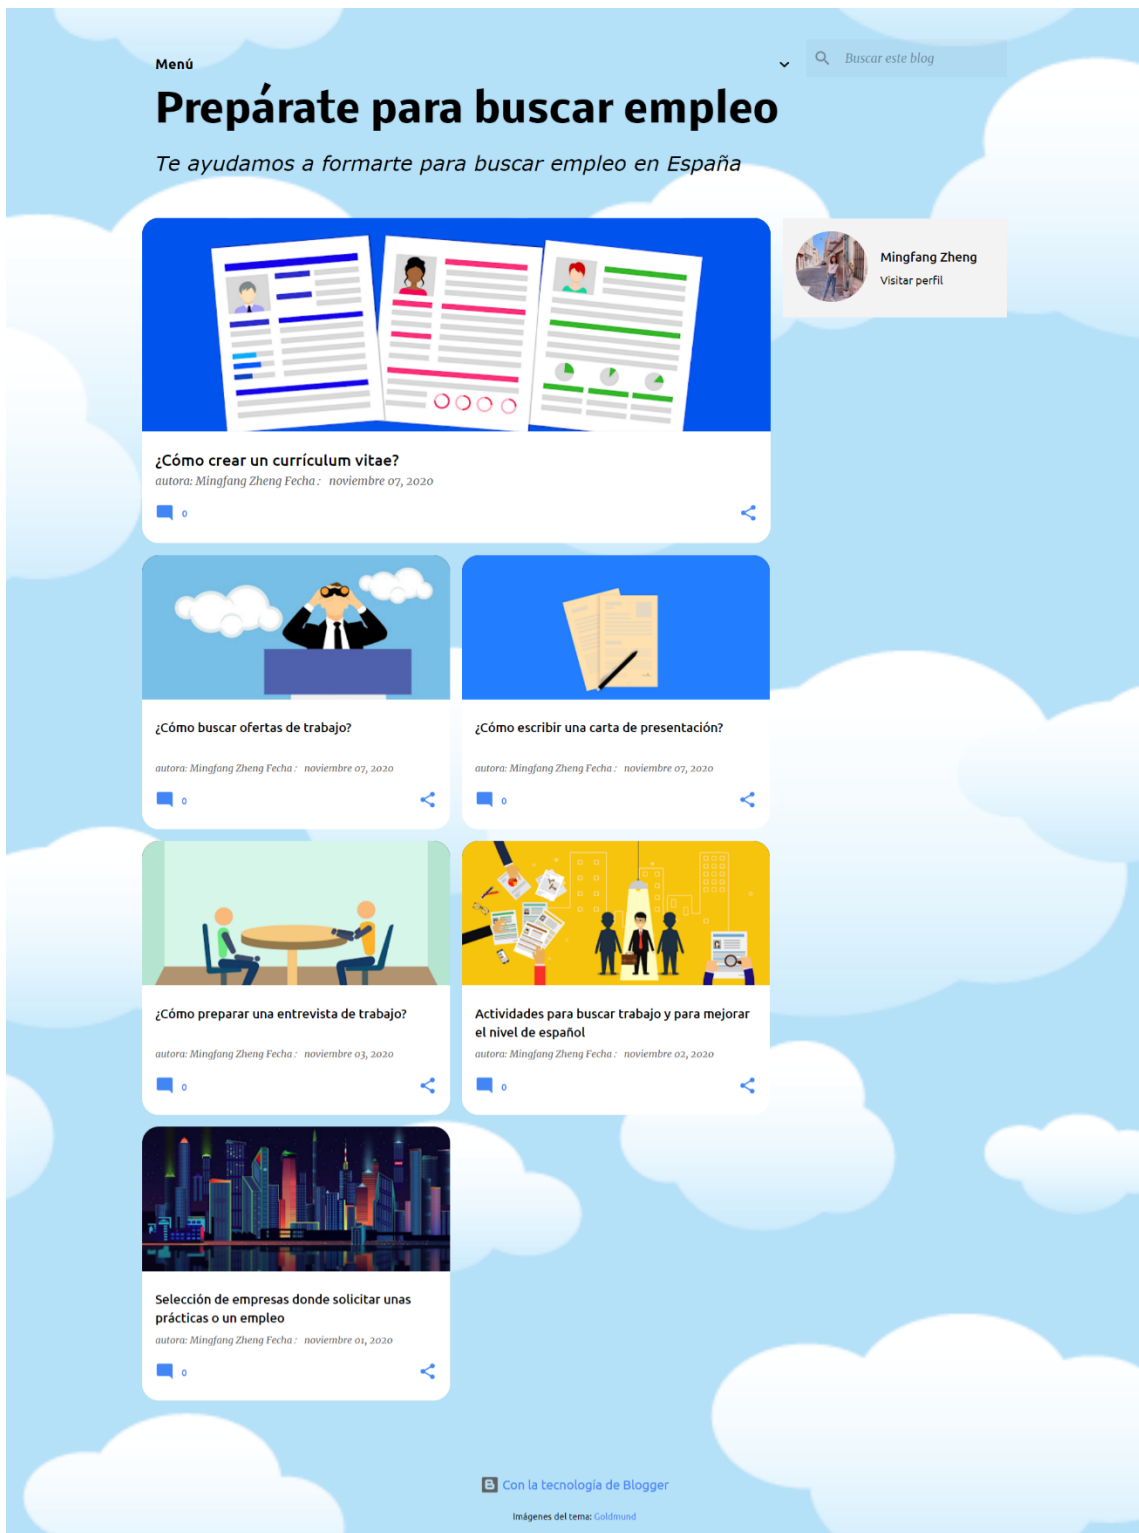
Menú

Buscar este blog

Prepárate para buscar empleo

Te ayudamos a formarte para buscar empleo en España

Mingfang Zheng
Visitar perfil

¿Cómo crear un currículum vitae?
autora: Mingfang Zheng Fecha : noviembre 07, 2020
0

¿Cómo buscar ofertas de trabajo?
autora: Mingfang Zheng Fecha : noviembre 07, 2020
0

¿Cómo escribir una carta de presentación?
autora: Mingfang Zheng Fecha : noviembre 07, 2020
0

¿Cómo preparar una entrevista de trabajo?
autora: Mingfang Zheng Fecha : noviembre 03, 2020
0

Actividades para buscar trabajo y para mejorar el nivel de español
autora: Mingfang Zheng Fecha : noviembre 02, 2020
0

Selección de empresas donde solicitar unas prácticas o un empleo
autora: Mingfang Zheng Fecha : noviembre 01, 2020
0

Con la tecnología de Blogger

Imágenes del tema: Goldmund